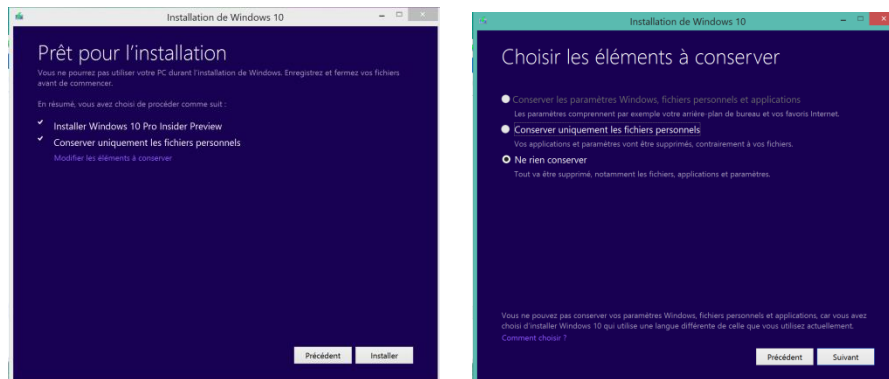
Installation de Windows 10

Prêt pour l'installation

Vous ne pourrez pas utiliser votre PC durant l'installation de Windows. Enregistrez et fermez vos fichiers avant de commencer.

En résumé, vous avez choisi de procéder comme suit :

Installer Windows 10 Pro Insider Preview

Conserver uniquement les fichiers personnels

Modifier les éléments à conserver

Précédent Installer

Installation de Windows 10

Choisir les éléments à conserver

Conserver les paramètres Windows, fichiers personnels et applications

Les paramètres comprennent par exemple votre arrière-plan de bureau et vos favoris Internet.

Conserver uniquement les fichiers personnels

Vos applications et paramètres vont être supprimés, contrairement à vos fichiers.

Ne rien conserver

Tout va être supprimé, notamment les fichiers, applications et paramètres.

Vous ne pouvez pas conserver vos paramètres Windows, fichiers personnels et applications, car vous avez choisi d'installer Windows 10 qui utilise une langue différente de celle que vous utilisez actuellement.

Comment choisir ?

Précédent Suivant